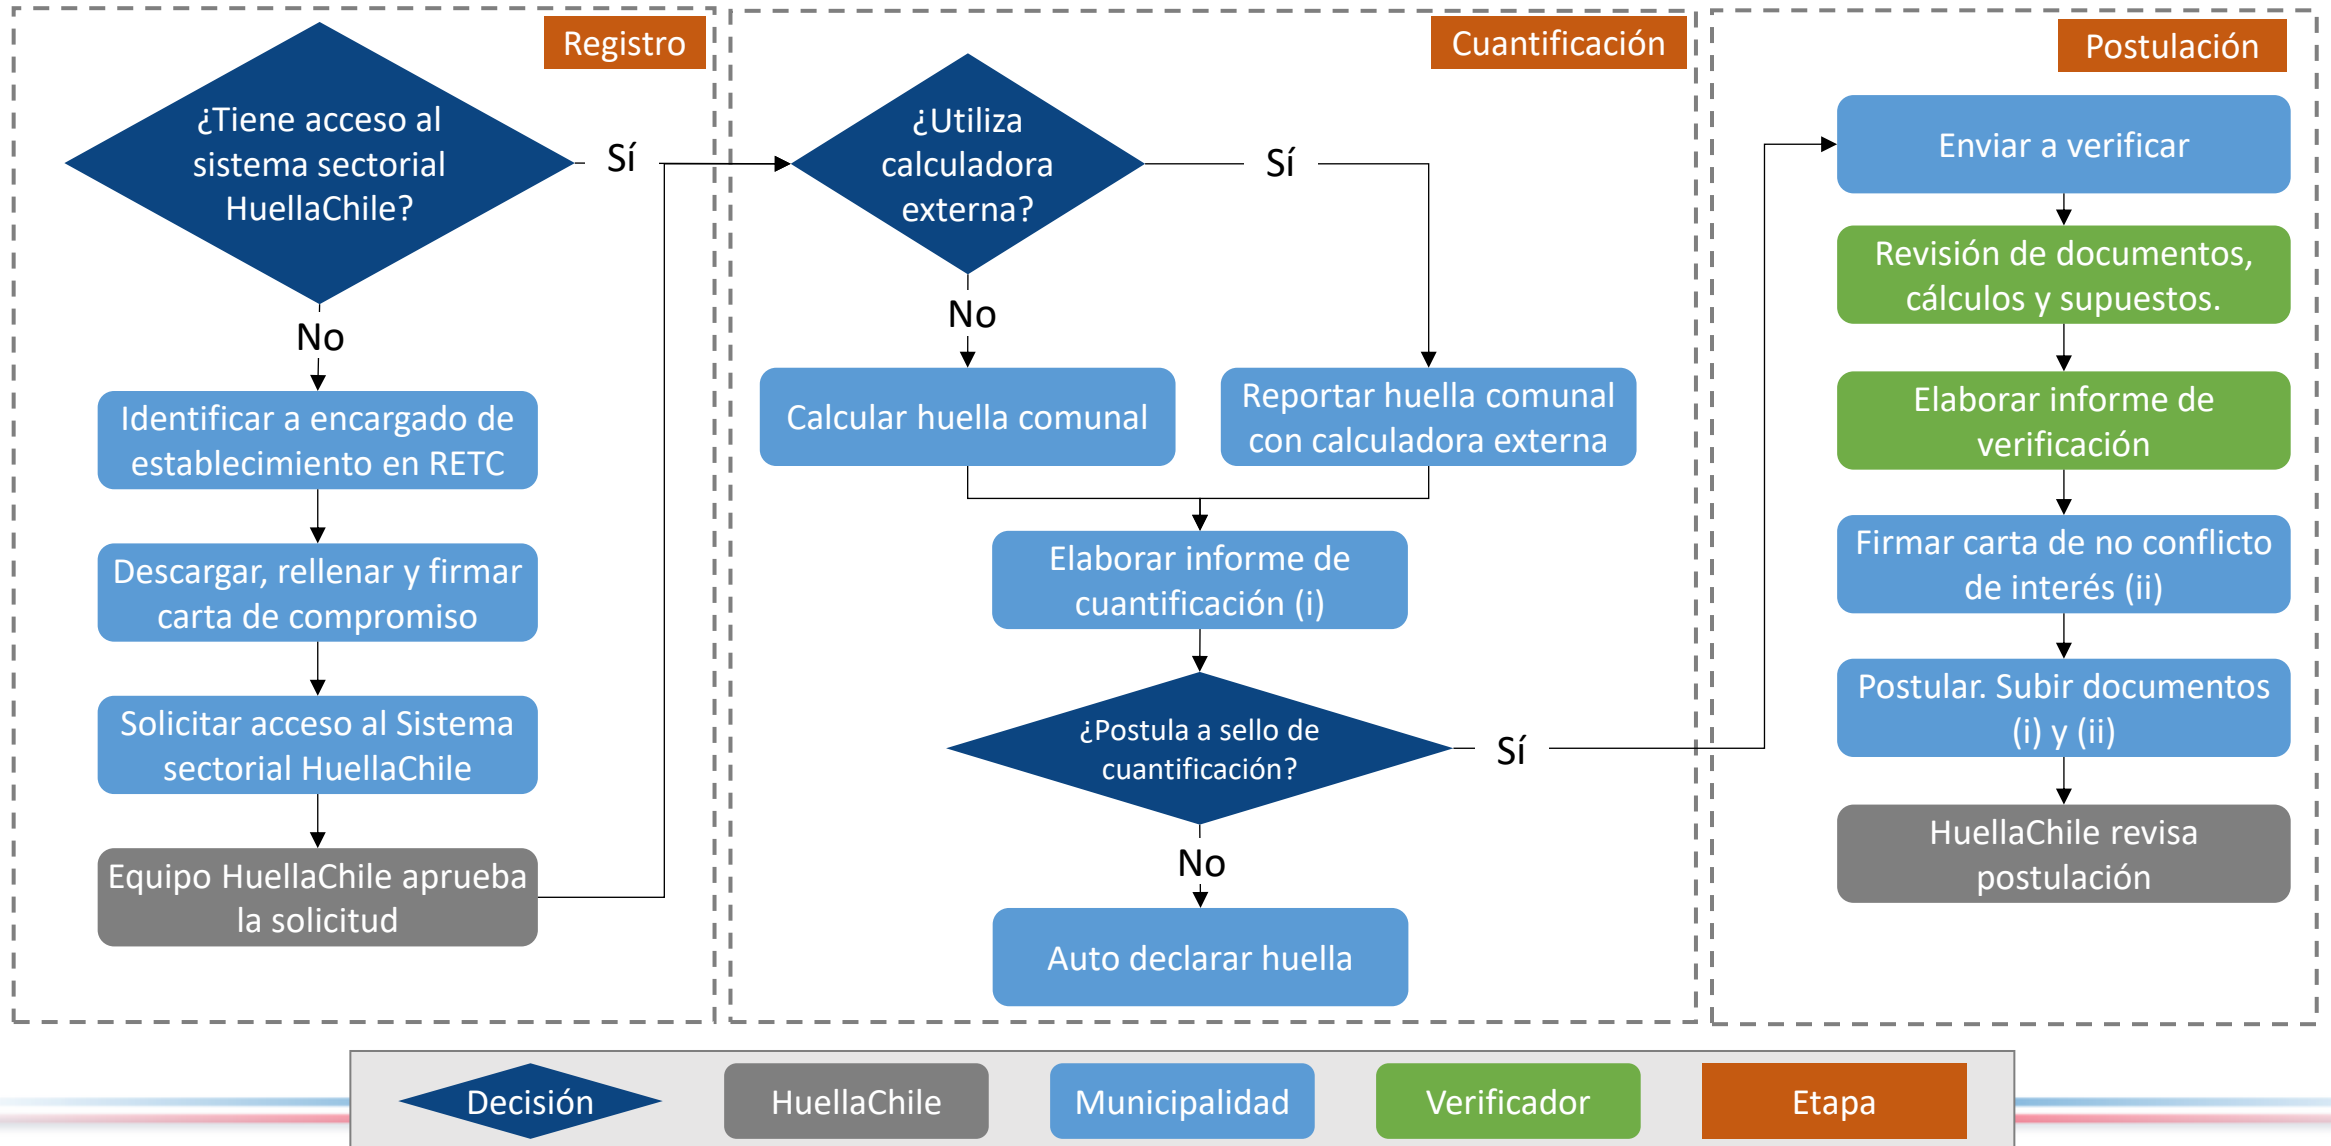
Registro

¿Tiene acceso al sistema sectorial HuellaChile?

Sí

No

Identificar a encargado de establecimiento en RETC

Descargar, rellenar y firmar carta de compromiso

Solicitar acceso al Sistema sectorial HuellaChile

Equipo HuellaChile aprueba la solicitud

Cuantificación

¿Utiliza calculadora externa?

Sí

No

Calcular huella comunal

Reportar huella comunal con calculadora externa

Elaborar informe de cuantificación (i)

¿Postula a sello de cuantificación?

Sí

No

Auto declarar huella

Postulación

Enviar a verificar

Revisión de documentos, cálculos y supuestos.

Elaborar informe de verificación

Firmar carta de no conflicto de interés (ii)

Postular. Subir documentos (i) y (ii)

HuellaChile revisa postulación

Decisión

HuellaChile

Municipalidad

Verificador

Etapa